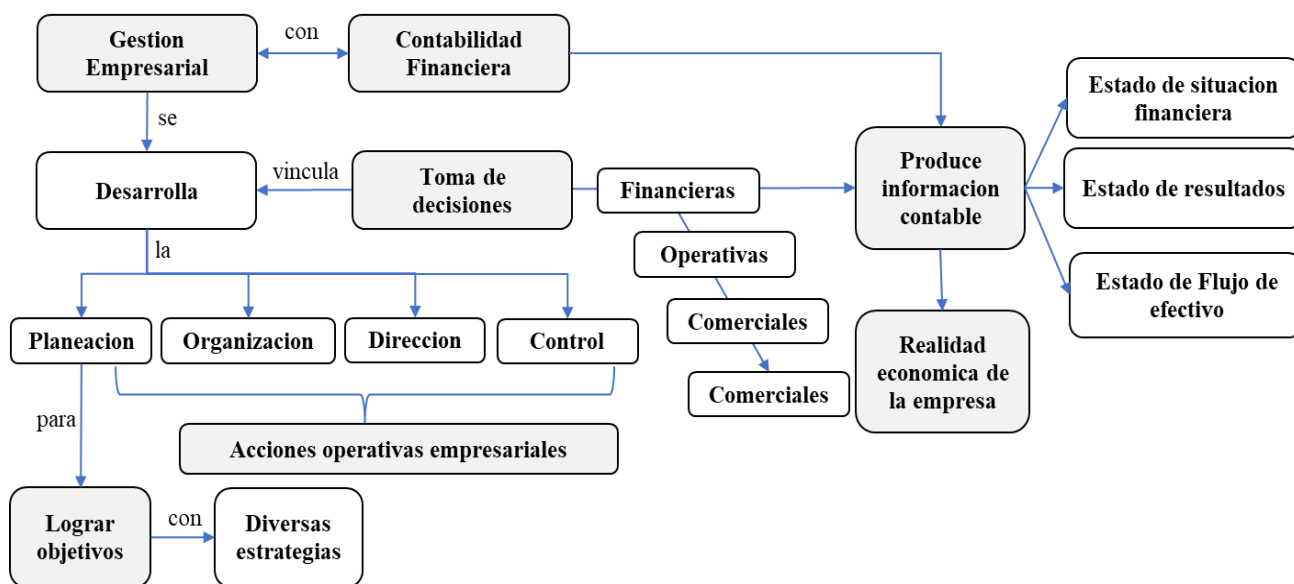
Gestion Empresarial

con

Contabilidad Financiera

se

Desarrolla

vincula

Toma de decisiones

Financieras

Produce informacion contable

Estado de situacion financiera

Estado de resultados

Estado de Flujo de efectivo

Operativas

Comerciales

Comerciales

Realidad economica de la empresa

la

Planeacion

Organizacion

Direccion

Control

Acciones operativas empresariales

para

Lograr objetivos

con

Diversas estrategias